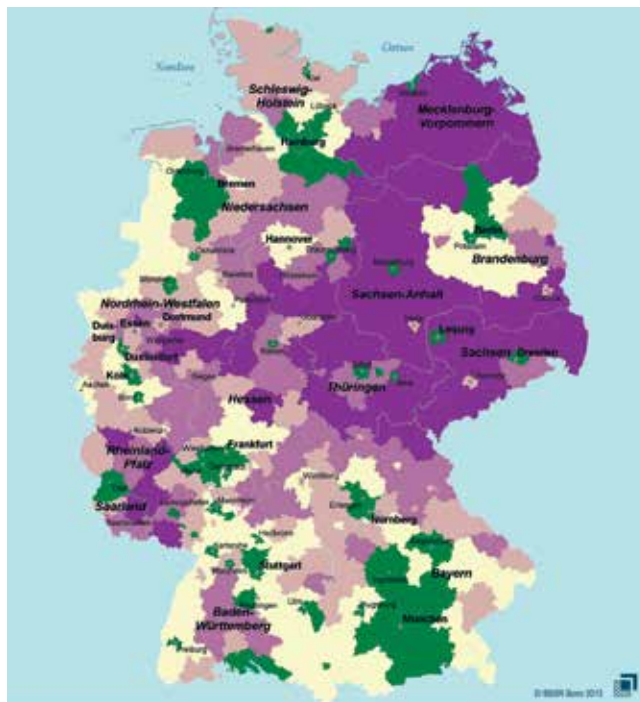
Nordsee
Ostsee
Schleswig-Holstein
Lübeck
Hamburg
Mecklenburg-Vorpommern
Bremen
Niedersachsen
Berlin
Potsdam
Brandenburg
Hannover
Magdeburg
Sachsen-Anhalt
Nordrhein-Westfalen
Dortmund
Essen
Duisburg
Düsseldorf
Leipzig
Sachsen
Dresden
Köln
Bonn
Aachen
Erfurt
Thüringen
Hessen
Koblenz
Frankfurt
Rheinland-Pfalz
Wiesbaden
Mainz
Saarland
Nürnberg
Stuttgart
Bayern
Karlsruhe
Baden-Württemberg
Ulm
Augsburg
München
Freiburg
© BBSR Bonn 2013